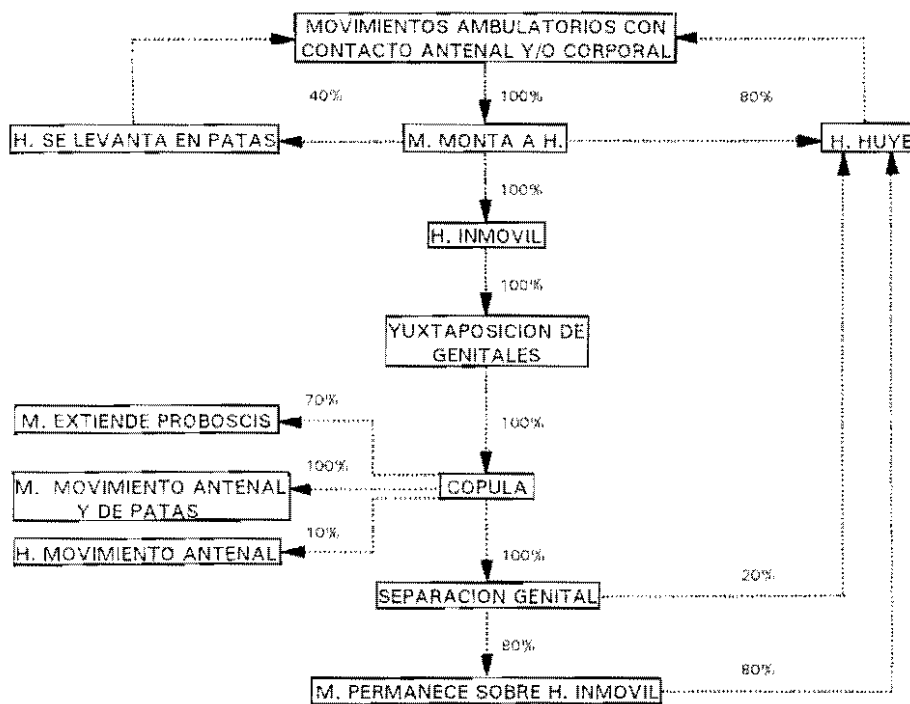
MOVIMIENTOS AMBULATORIOS CON CONTACTO ANTENAL Y/O CORPORAL

40%

100%

80%

H. SE LEVANTA EN PATAS

M. MONTA A H.

H. HUYE

100%

H. INMOVIL

100%

YUXTAPOSICION DE GENITALES

70%

M. EXTIENDE PROBOSCIS

100%

100%

M. MOVIMIENTO ANTENAL Y DE PATAS

COPULA

10%

H. MOVIMIENTO ANTENAL

100%

20%

SEPARACION GENITAL

80%

80%

M. PERMANECE SOBRE H. INMOVIL